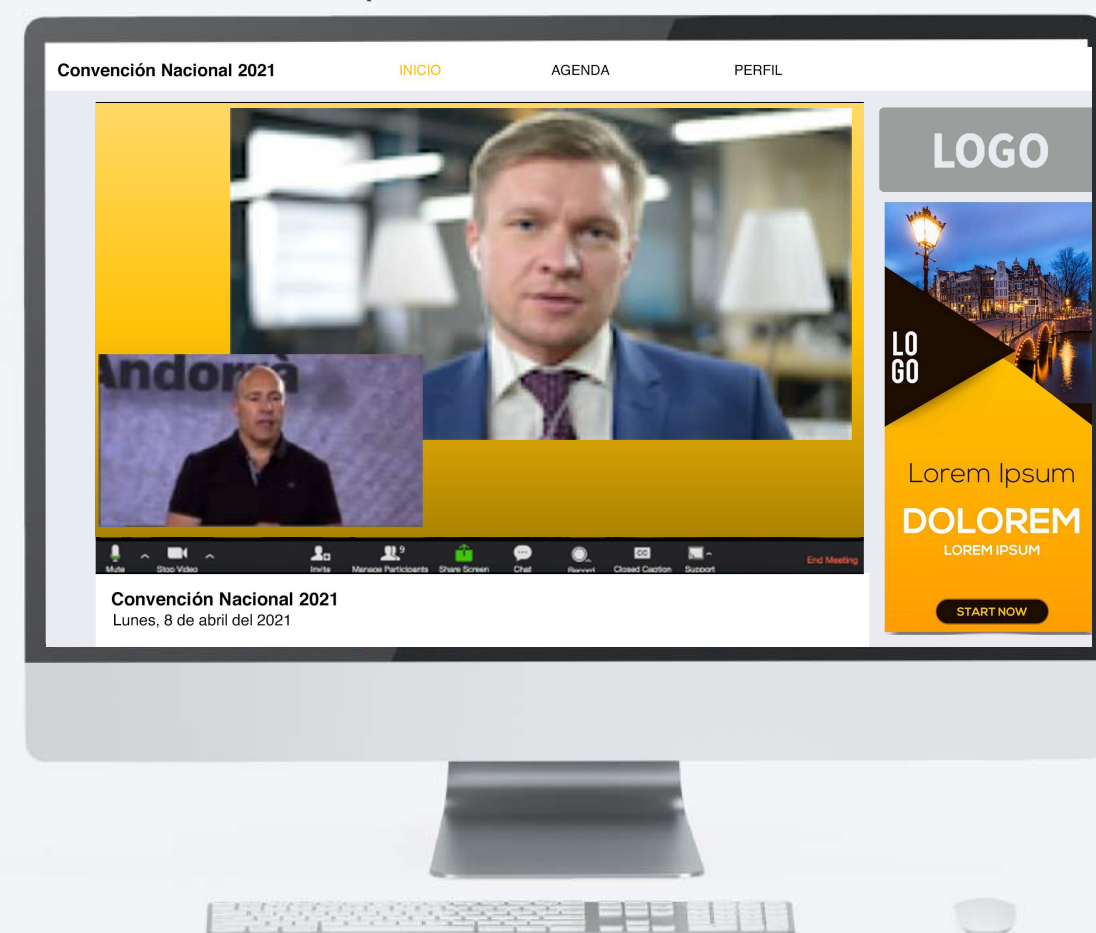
Convención Nacional 2021
INICIO
AGENDA
PERFIL

LOGO

Andorrà

Mute
Stop Video
Invite
Manage Participants
Share Screen
Chat
Record
Closed Caption
Support
End Meeting

Convención Nacional 2021
Lunes, 8 de abril del 2021

LO GO
Lorem Ipsum
DOLOREM
LOREM IPSUM
START NOW